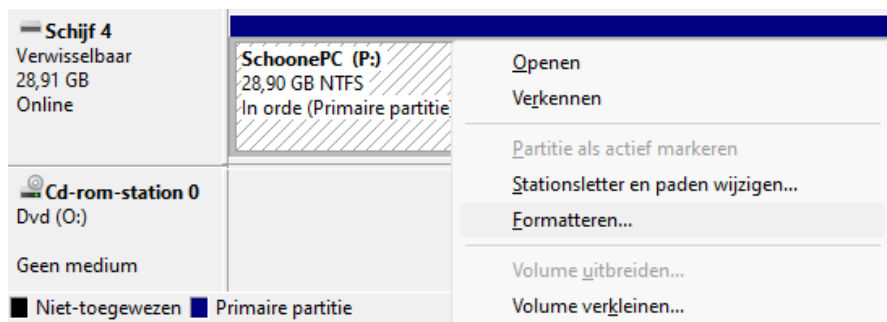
Schijf 4
Verwisselbaar
28,91 GB
Online

SchoonePC (P:)
28,90 GB NTFS
In orde (Primaire partitie

Cd-rom-station 0
Dvd (O:)

Geen medium

Niet-toegewezen Primaire partitie

Openen
Verkennen
Partitie als actief markeren
Stationsletter en paden wijzigen...
Formatteren...
Volume uitbreiden...
Volume verkleinen...